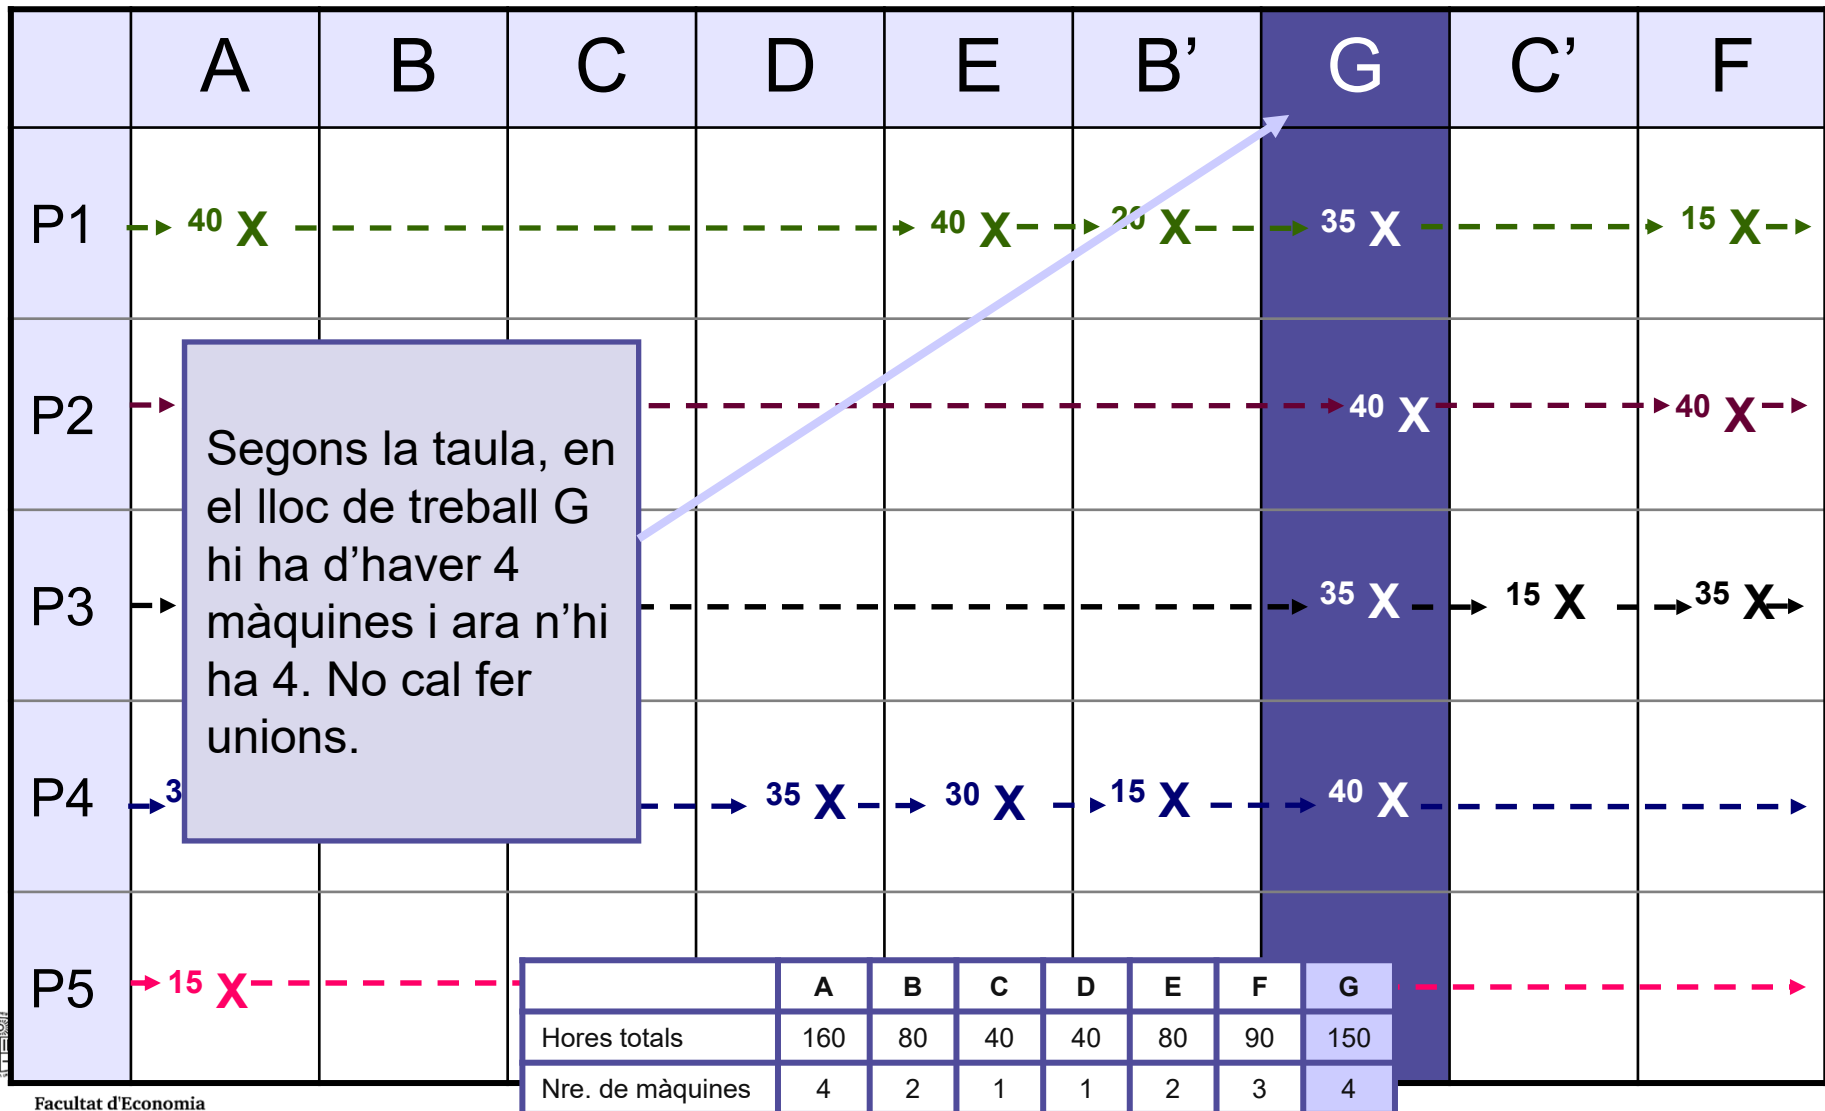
| | A | B | C | D | E | B' | G | C' | F |
|---|---|---|---|---|---|---|---|---|---|
| P1 | 40 X | | | | 40 X | 20 X | 35 X | | 15 X |
| P2 | | | | | | | 40 X | | 40 X |
| P3 | | | | | | | 35 X | 15 X | 35 X |
| P4 | 3 | | | 35 X | 30 X | 15 X | 40 X | | |
| P5 | 15 X | | | | | | | | |

Segons la taula, en el lloc de treball G hi ha d'haver 4 màquines i ara n'hi ha 4. No cal fer unions.

| | A | B | C | D | E | F | G |
|---|---|---|---|---|---|---|---|
| Hores totals | 160 | 80 | 40 | 40 | 80 | 90 | 150 |
| Nre. de màquines | 4 | 2 | 1 | 1 | 2 | 3 | 4 |

Facultat d'Economia